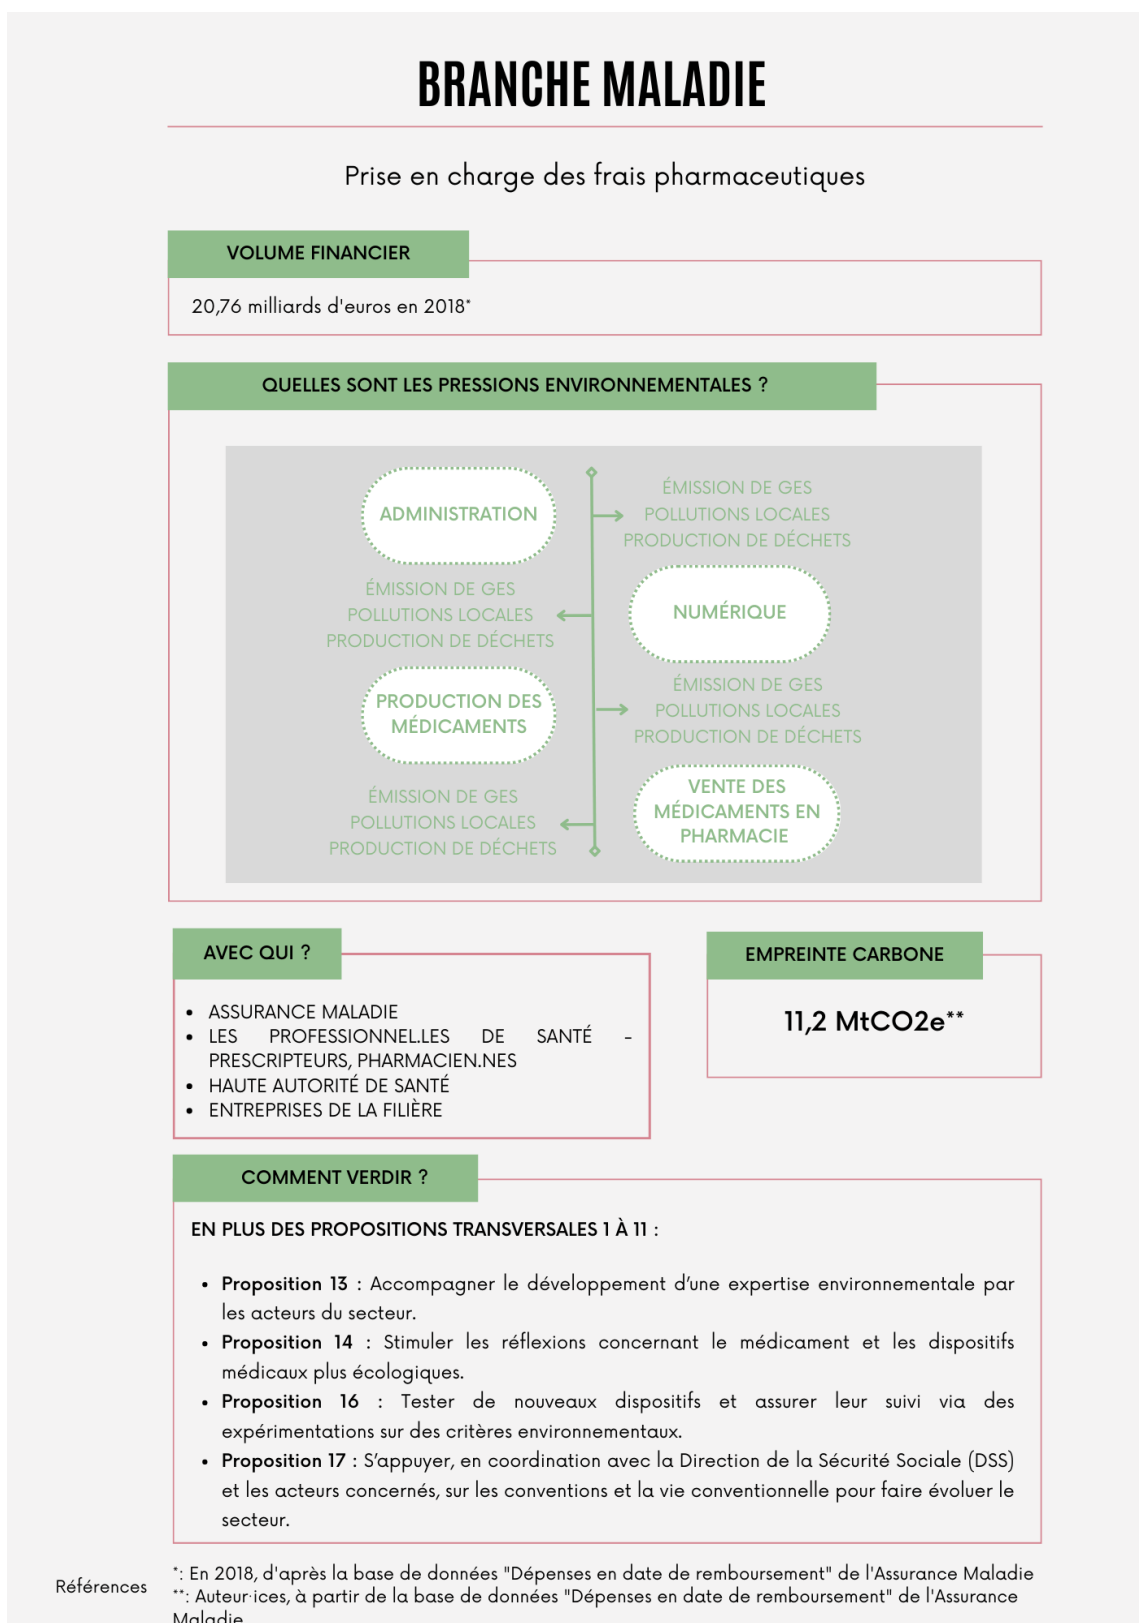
BRANCHE MALADIE

Prise en charge des frais pharmaceutiques

VOLUME FINANCIER

20,76 milliards d'euros en 2018*

QUELLES SONT LES PRESSIONS ENVIRONNEMENTALES ?

ADMINISTRATION

ÉMISSION DE GES
POLLUTIONS LOCALES
PRODUCTION DE DÉCHETS

ÉMISSION DE GES
POLLUTIONS LOCALES
PRODUCTION DE DÉCHETS

NUMÉRIQUE

PRODUCTION DES MÉDICAMENTS

ÉMISSION DE GES
POLLUTIONS LOCALES
PRODUCTION DE DÉCHETS

ÉMISSION DE GES
POLLUTIONS LOCALES
PRODUCTION DE DÉCHETS

VENTE DES MÉDICAMENTS EN PHARMACIE

AVEC QUI ?

• ASSURANCE MALADIE
• LES PROFESSIONNEL.LES DE SANTÉ - PRESCRIPTEURS, PHARMACIEN.NES
• HAUTE AUTORITÉ DE SANTÉ
• ENTREPRISES DE LA FILIÈRE

EMPREINTE CARBONE

11,2 MtCO2e**

COMMENT VERDIR ?

EN PLUS DES PROPOSITIONS TRANSVERSALES 1 À 11 :

• Proposition 13 : Accompagner le développement d'une expertise environnementale par les acteurs du secteur.
• Proposition 14 : Stimuler les réflexions concernant le médicament et les dispositifs médicaux plus écologiques.
• Proposition 16 : Tester de nouveaux dispositifs et assurer leur suivi via des expérimentations sur des critères environnementaux.
• Proposition 17 : S'appuyer, en coordination avec la Direction de la Sécurité Sociale (DSS) et les acteurs concernés, sur les conventions et la vie conventionnelle pour faire évoluer le secteur.

Références

*: En 2018, d'après la base de données "Dépenses en date de remboursement" de l'Assurance Maladie
**: Auteur·ices, à partir de la base de données "Dépenses en date de remboursement" de l'Assurance Maladie